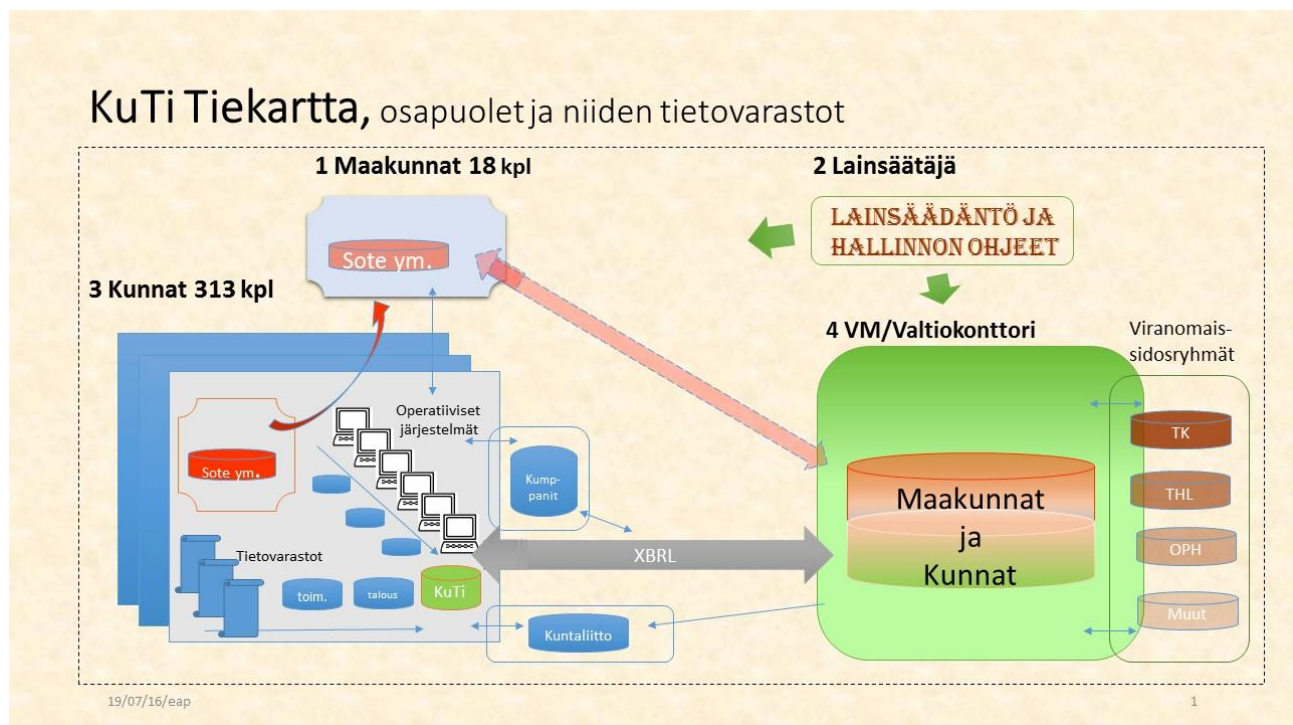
KuTi Tiekartta, osapuolet ja niiden tietovarastot

1 Maakunnat 18 kpl

2 Lainsäätäjä

LAINSÄÄDÄNTÖ JA HALLINNON OHJEET

Sote ym.

3 Kunnat 313 kpl

4 VM/Valtiokonttori

Viranomais-sidosryhmät

Operatiiviset järjestelmät

Sote ym.

Kump-panit

TK

THL

OPH

Muut

Maakunnat ja Kunnat

Tietovarastot

XBRL

toim.

talous

KuTi

Kuntaliitto

19/07/16/eap

1